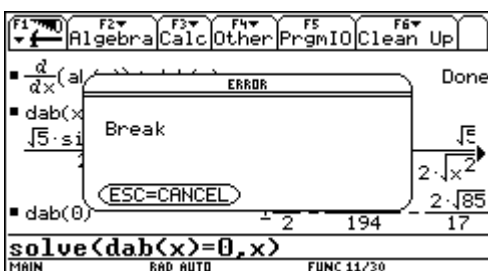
F1 F2▾ Algebra F3▾ Calc F4▾ Other F5 PrgmIO F6▾ Clean Up

■ $\frac{d}{dx}$(al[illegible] Done

■ dab(x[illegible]

$\sqrt{5}$·si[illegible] $\frac{\sqrt{5}}{2\cdot\sqrt{x^2}}$

■ dab(0) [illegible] $\frac{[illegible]}{2}$ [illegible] $\frac{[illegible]}{194}$ $-\frac{2\cdot\sqrt{85}}{17}$

ERROR

Break

ESC=CANCEL

solve(dab(x)=0,x)

MAIN RAD AUTO FUNC 11/30